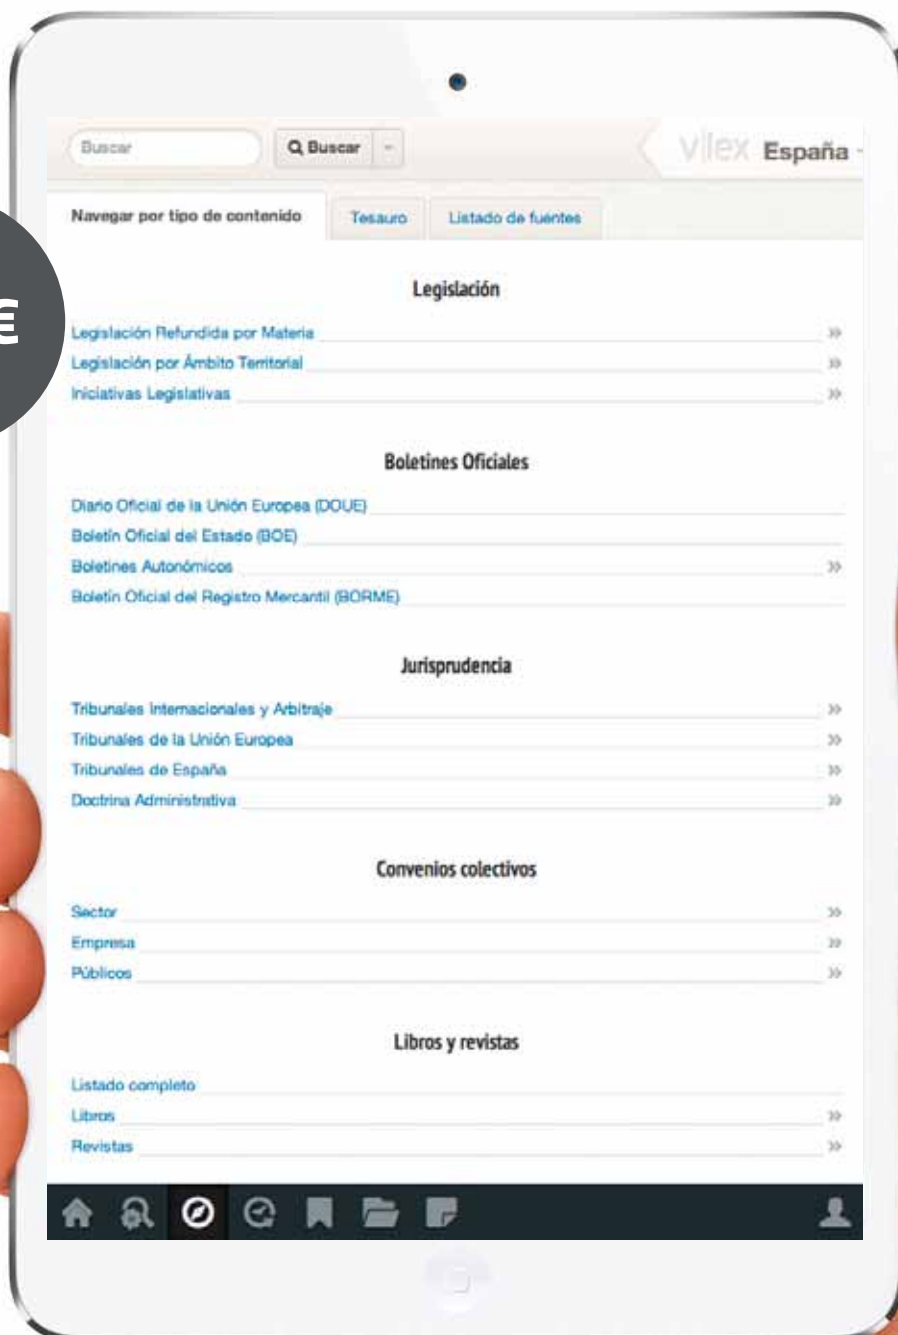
Buscar

Buscar

vlex España

Navegar por tipo de contenido

Tesauro

Listado de fuentes

Legislación

Legislación Refundida por Materia »

Legislación por Ámbito Territorial »

Iniciativas Legislativas »

Boletines Oficiales

Diario Oficial de la Unión Europea (DOUE)

Boletín Oficial del Estado (BOE)

Boletines Autonómicos »

Boletín Oficial del Registro Mercantil (BORME)

Jurisprudencia

Tribunales Internacionales y Arbitraje »

Tribunales de la Unión Europea »

Tribunales de España »

Doctrina Administrativa »

Convenios colectivos

Sector »

Empresa »

Públicos »

Libros y revistas

Listado completo

Libros »

Revistas »